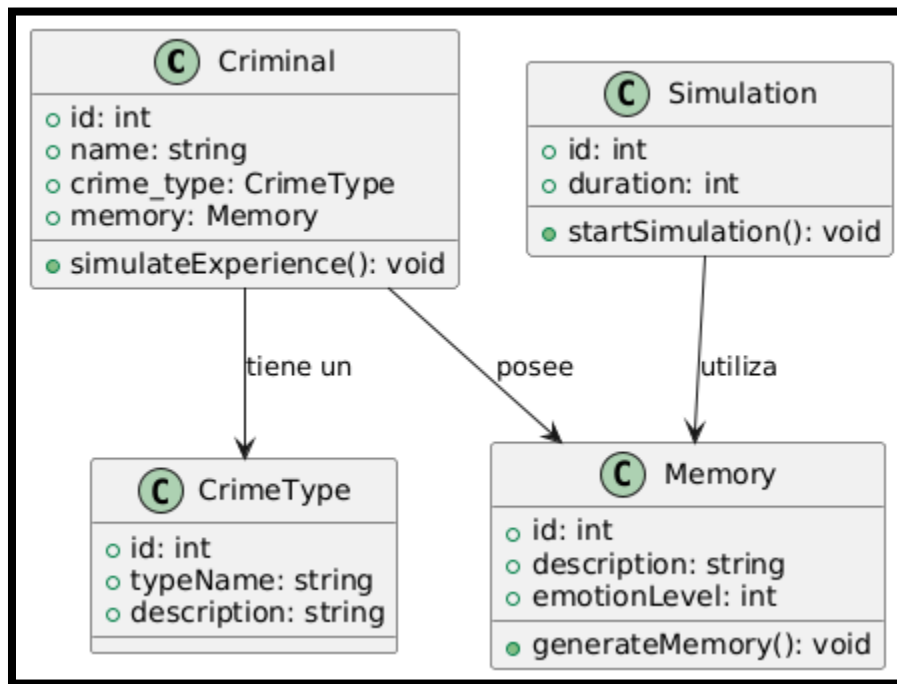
C Criminal
id: int
name: string
crime_type: CrimeType
memory: Memory
simulateExperience(): void

C Simulation
id: int
duration: int
startSimulation(): void

tiene un

posee

utiliza

C CrimeType
id: int
typeName: string
description: string

C Memory
id: int
description: string
emotionLevel: int
generateMemory(): void